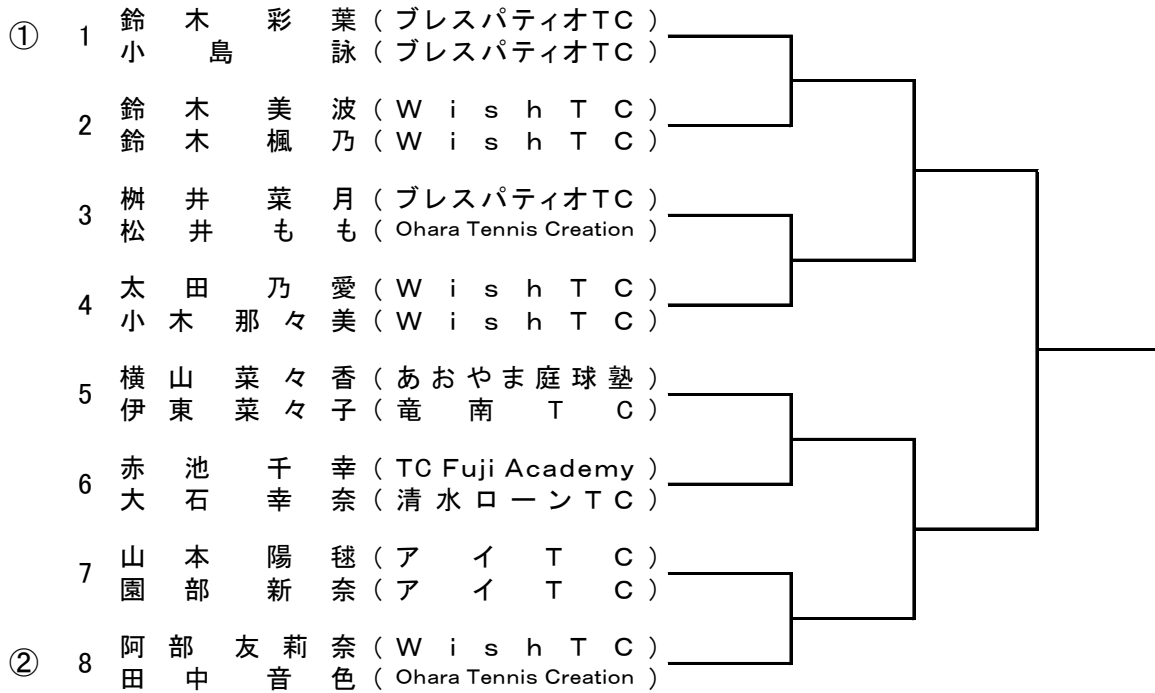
① 1 鈴木彩葉（ブレスパティオTC）
小島詠（ブレスパティオTC）

2 鈴木美波（WishTC）
鈴木楓乃（WishTC）

3 桝井菜月（ブレスパティオTC）
松井もも（Ohara Tennis Creation）

4 太田乃愛（WishTC）
小木那々美（WishTC）

5 横山菜々香（あおやま庭球塾）
伊東菜々子（竜南TC）

6 赤池千幸（TC Fuji Academy）
大石幸奈（清水ローンTC）

7 山本陽毬（アイTC）
園部新奈（アイTC）

② 8 阿部友莉奈（WishTC）
田中音色（Ohara Tennis Creation）